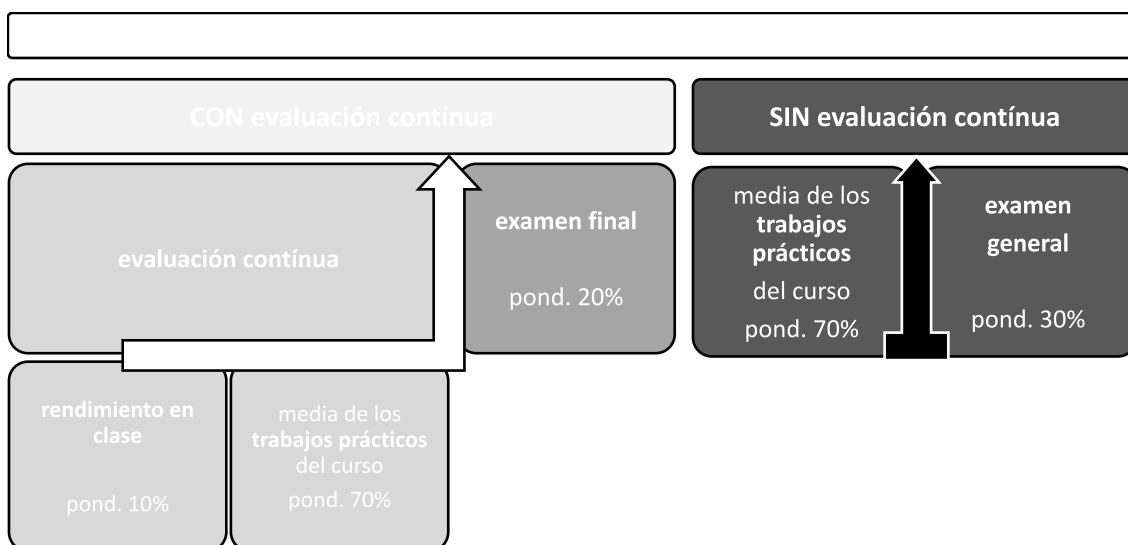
CON evaluación contínua

SIN evaluación contínua

evaluación contínua

examen final

pond. 20%

media de los trabajos prácticos del curso

pond. 70%

examen general

pond. 30%

rendimiento en clase

pond. 10%

media de los trabajos prácticos del curso

pond. 70%